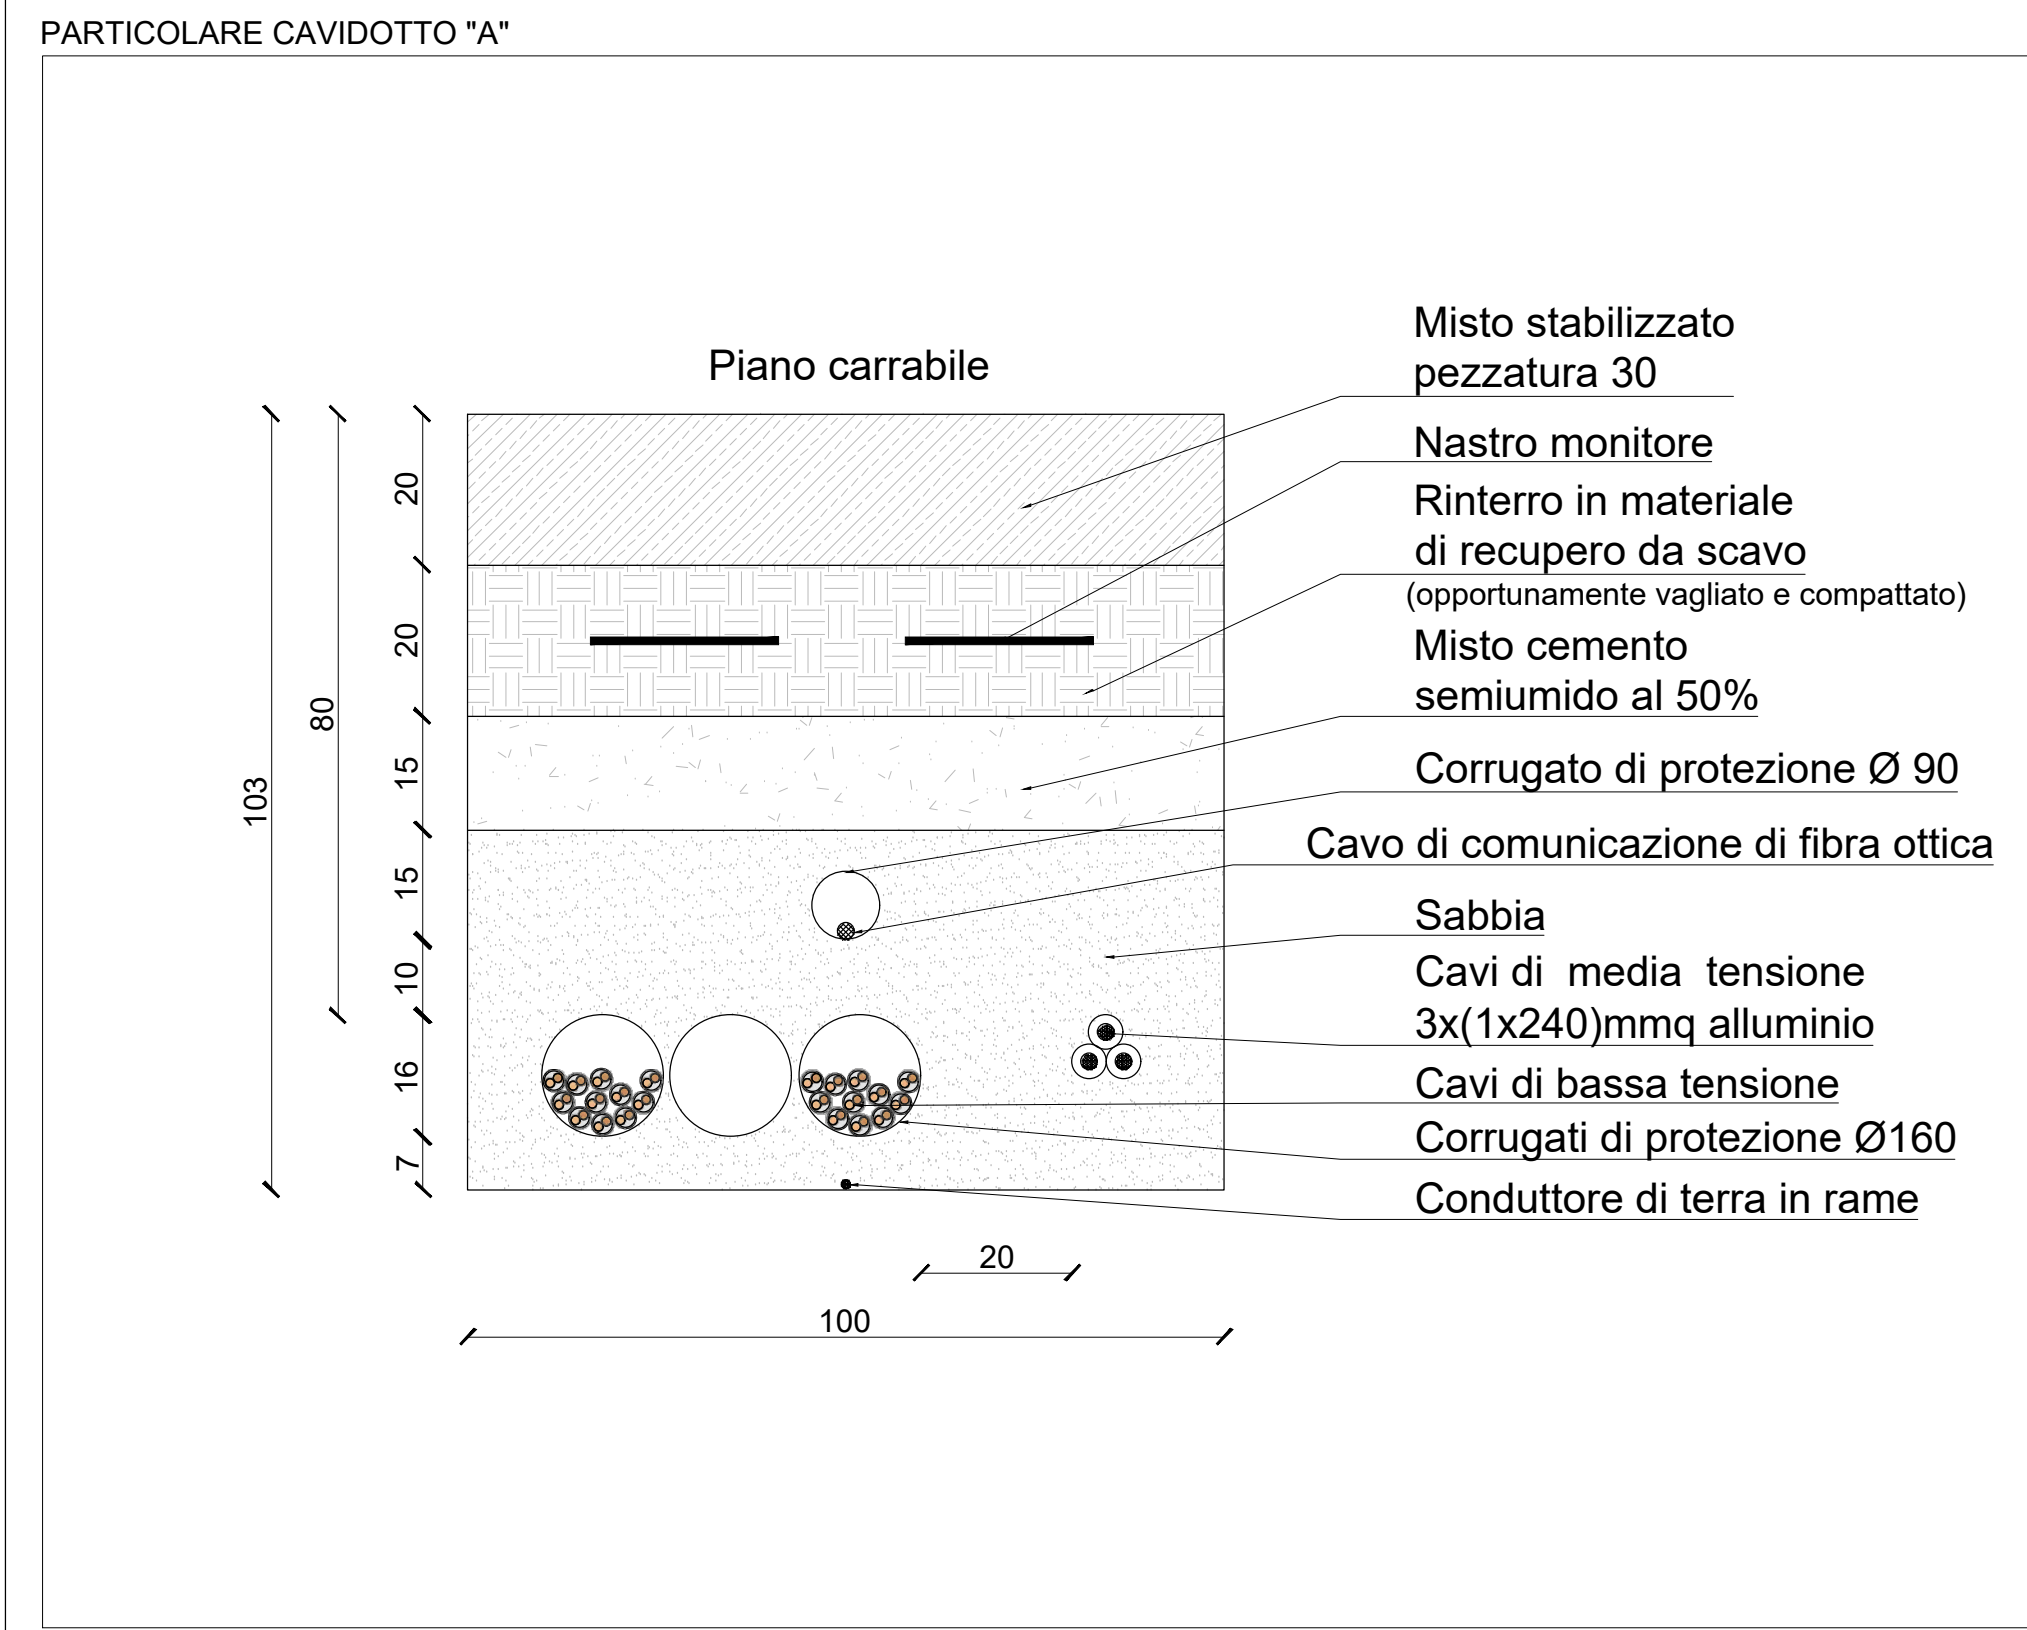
PARTICOLARE CAVIDOTTO "A"

Piano carrabile

Misto stabilizzato pezzatura 30

Nastro monitore

Rinterro in materiale di recupero da scavo
(opportunamente vagliato e compattato)

Misto cemento semiumido al 50%

Corrugato di protezione Ø 90

Cavo di comunicazione di fibra ottica

Sabbia

Cavi di media tensione 3x(1x240)mmq alluminio

Cavi di bassa tensione

Corrugati di protezione Ø160

Conduttore di terra in rame

103

80

20

20

15

15

10

16

7

20

100